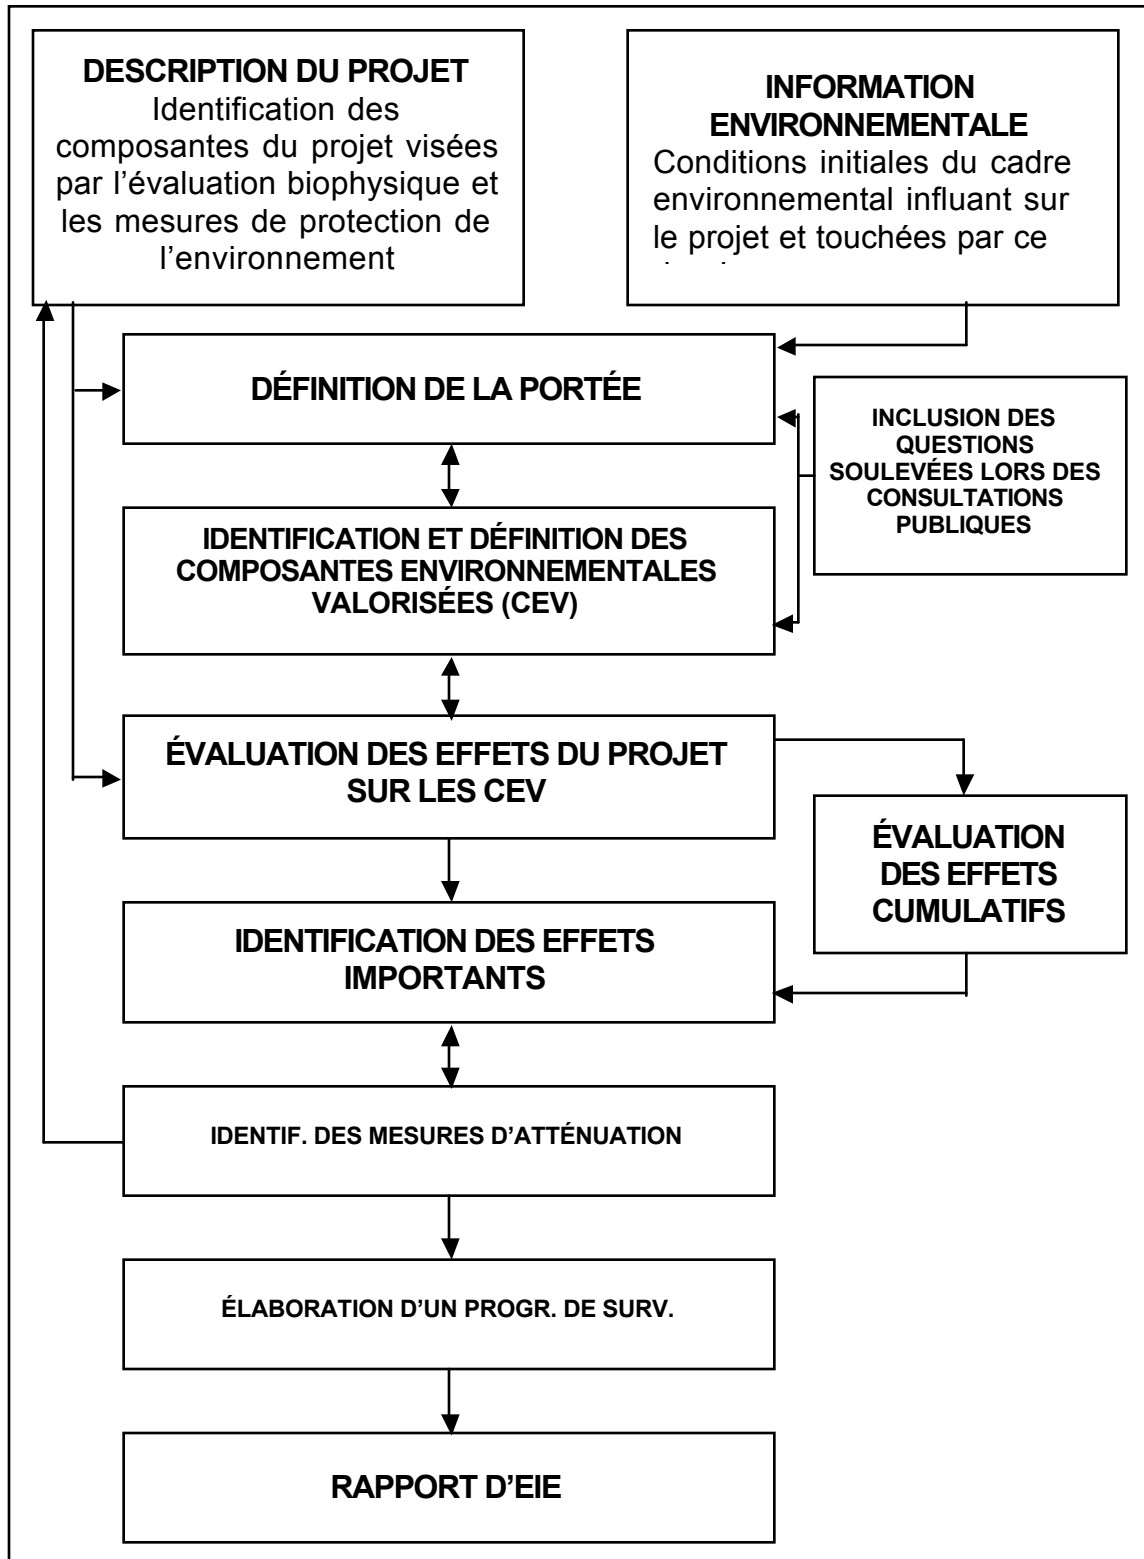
DESCRIPTION DU PROJET
Identification des composantes du projet visées par l'évaluation biophysique et les mesures de protection de l'environnement

INFORMATION ENVIRONNEMENTALE
Conditions initiales du cadre environnemental influant sur le projet et touchées par ce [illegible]

DÉFINITION DE LA PORTÉE

INCLUSION DES QUESTIONS SOULEVÉES LORS DES CONSULTATIONS PUBLIQUES

IDENTIFICATION ET DÉFINITION DES COMPOSANTES ENVIRONNEMENTALES VALORISÉES (CEV)

ÉVALUATION DES EFFETS DU PROJET SUR LES CEV

ÉVALUATION DES EFFETS CUMULATIFS

IDENTIFICATION DES EFFETS IMPORTANTS

IDENTIF. DES MESURES D'ATTÉNUATION

ÉLABORATION D'UN PROGR. DE SURV.

RAPPORT D'EIE